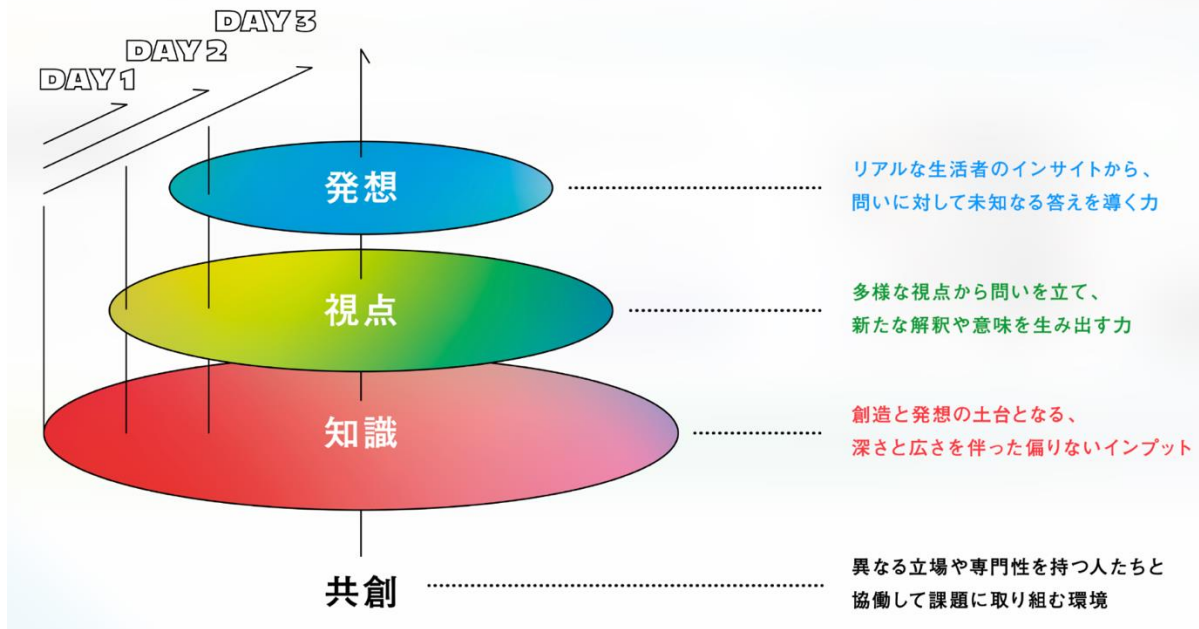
DAY 3
DAY 2
DAY 1

発想
リアルな生活者のインサイトから、
問いに対して未知なる答えを導く力

視点
多様な視点から問いを立て、
新たな解釈や意味を生み出す力

知識
創造と発想の土台となる、
深さと広さを伴った偏りないインプット

共創
異なる立場や専門性を持つ人たちと
協働して課題に取り組む環境